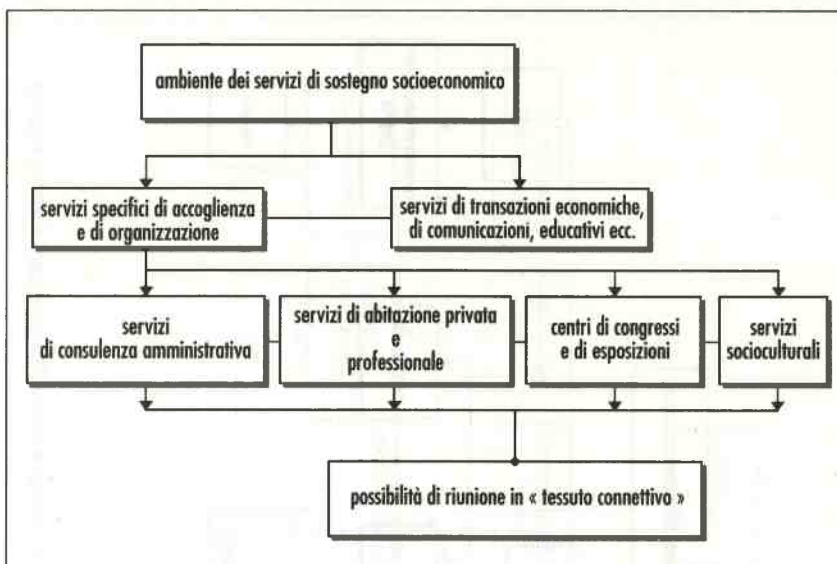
ambiente dei servizi di sostegno socioeconomico

servizi specifici di accoglienza e di organizzazione

servizi di transazioni economiche, di comunicazioni, educativi ecc.

servizi di consulenza amministrativa

servizi di abitazione privata e professionale

centri di congressi e di esposizioni

servizi socioculturali

possibilità di riunione in « tessuto connettivo »